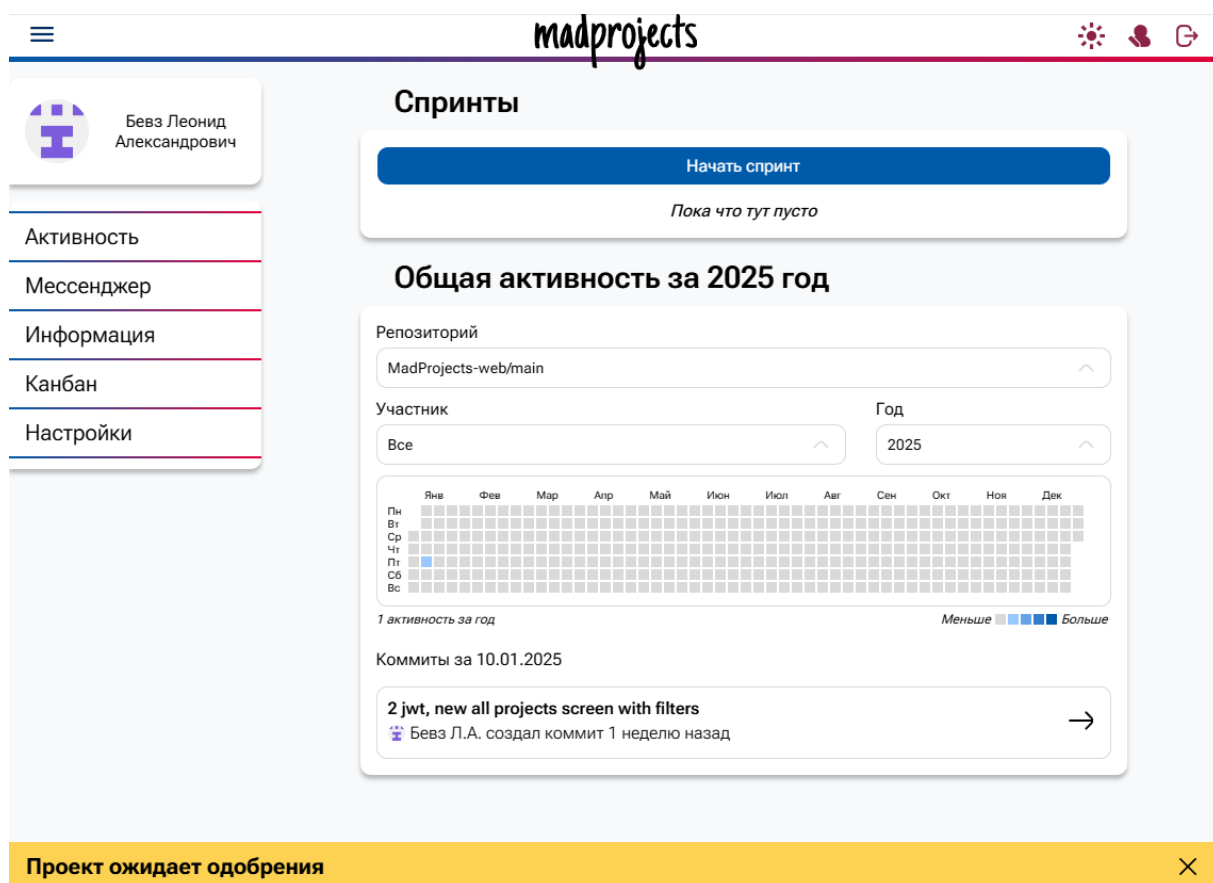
madprojects

Бевз Леонид Александрович

Активность
Мессенджер
Информация
Канбан
Настройки

Спринты

Начать спринт

Пока что тут пусто

Общая активность за 2025 год

Репозиторий
MadProjects-web/main

Участник
Все

Год
2025

Янв Фев Мар Апр Май Июн Июл Авг Сен Окт Ноя Дек
Пн
Вт
Ср
Чт
Пт
Сб
Вс

1 активность за год

Меньше Больше

Коммиты за 10.01.2025

2 jwt, new all projects screen with filters
Бевз Л.А. создал коммит 1 неделю назад

Проект ожидает одобрения